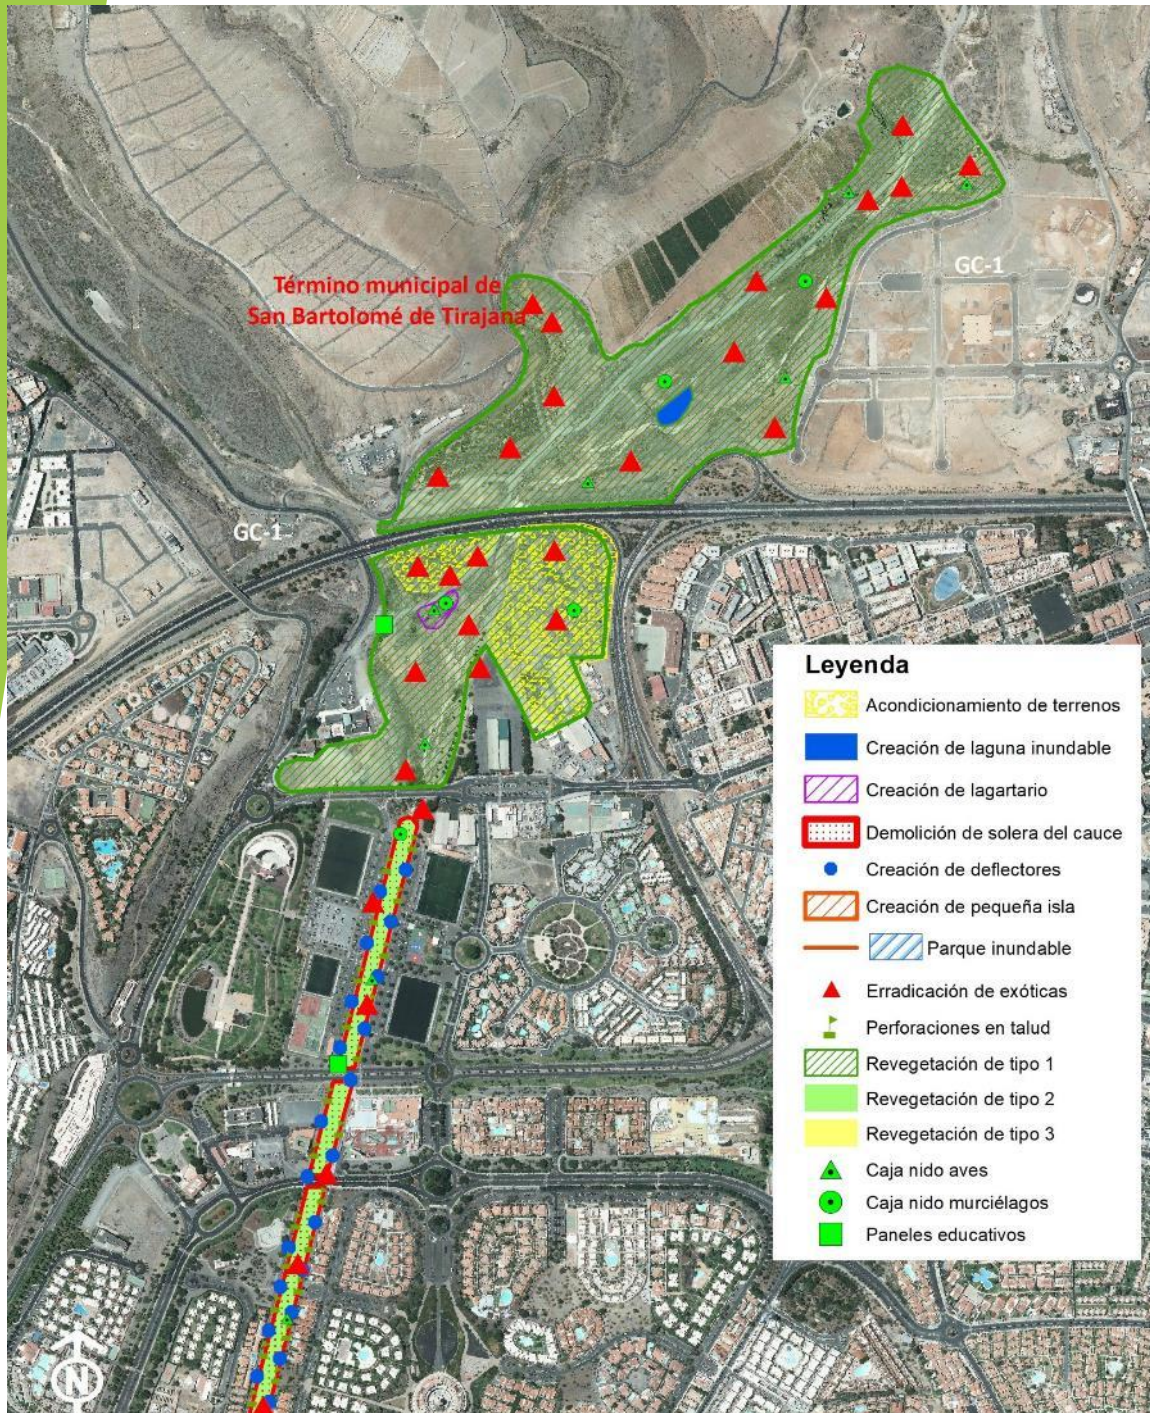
GC-1

Término municipal de San Bartolomé de Tirajana

GC-1

Leyenda

Acondicionamiento de terrenos

Creación de laguna inundable

Creación de lagartario

Demolición de solera del cauce

Creación de deflectores

Creación de pequeña isla

Parque inundable

Erradicación de exóticas

Perforaciones en talud

Revegetación de tipo 1

Revegetación de tipo 2

Revegetación de tipo 3

Caja nido aves

Caja nido murciélagos

Paneles educativos

N